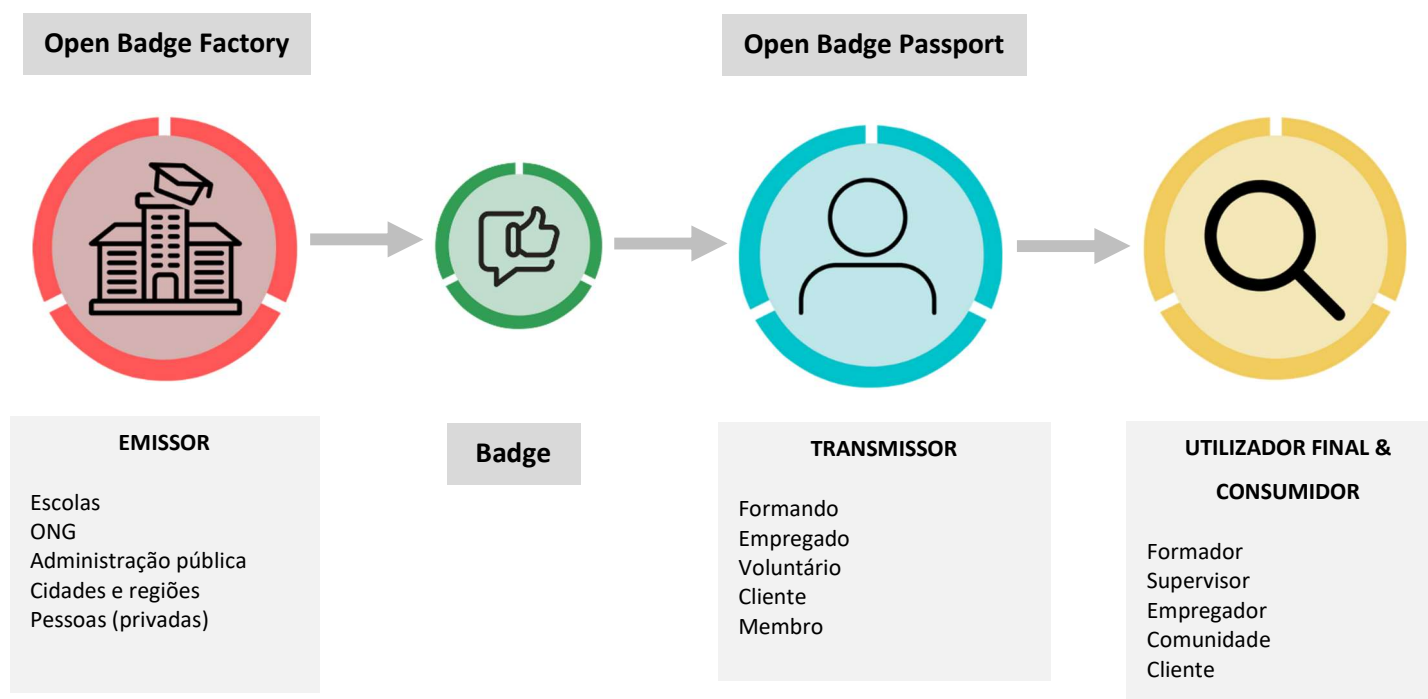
Open Badge Factory

Open Badge Passport

EMISSOR

Escolas
ONG
Administração pública
Cidades e regiões
Pessoas (privadas)

Badge

TRANSMISSOR

Formando
Empregado
Voluntário
Cliente
Membro

UTILIZADOR FINAL & CONSUMIDOR

Formador
Supervisor
Empregador
Comunidade
Cliente